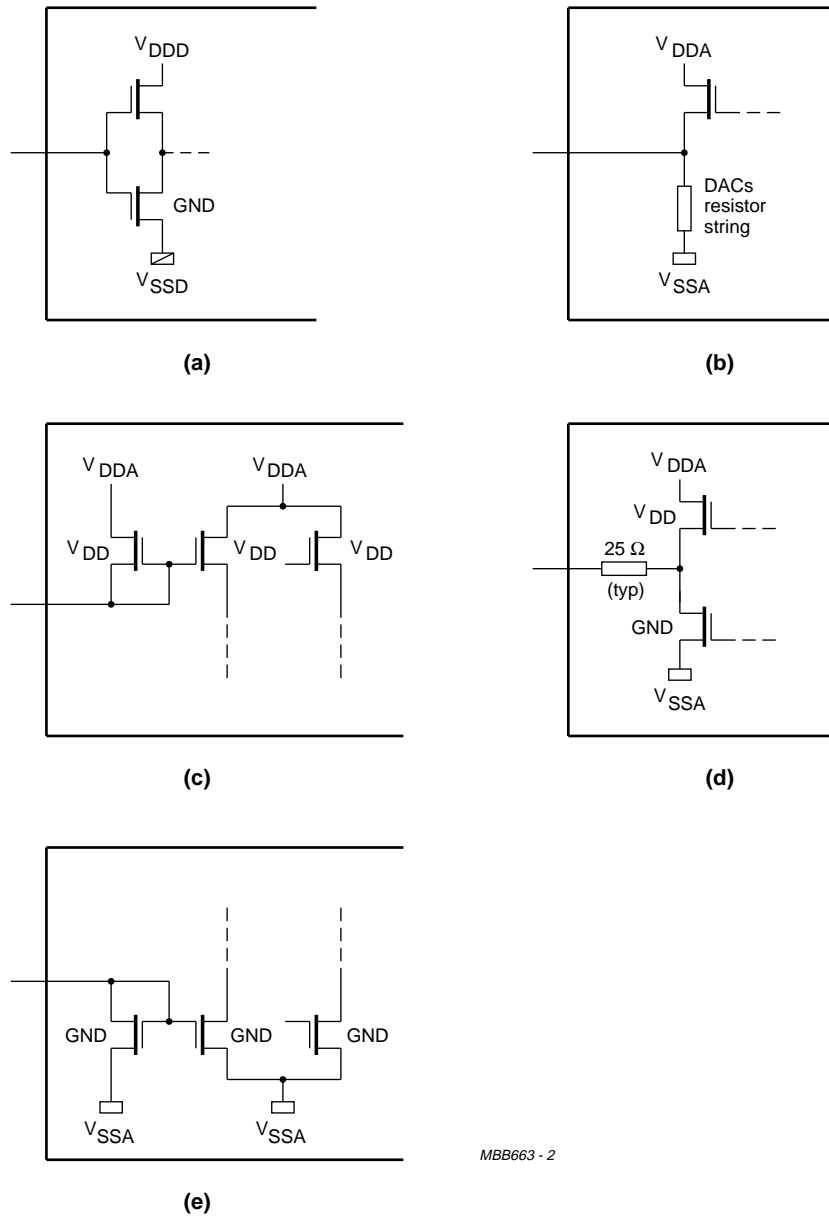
$V_{DDD}$

GND

$V_{SSD}$

(a)

$V_{DDA}$

DACs resistor string

$V_{SSA}$

(b)

$V_{DDA}$

$V_{DDA}$

$V_{DD}$

$V_{DD}$

$V_{DD}$

(c)

$V_{DDA}$

$V_{DD}$

25 $\Omega$ (typ)

GND

$V_{SSA}$

(d)

GND

GND

GND

$V_{SSA}$

$V_{SSA}$

MBB663 - 2

(e)